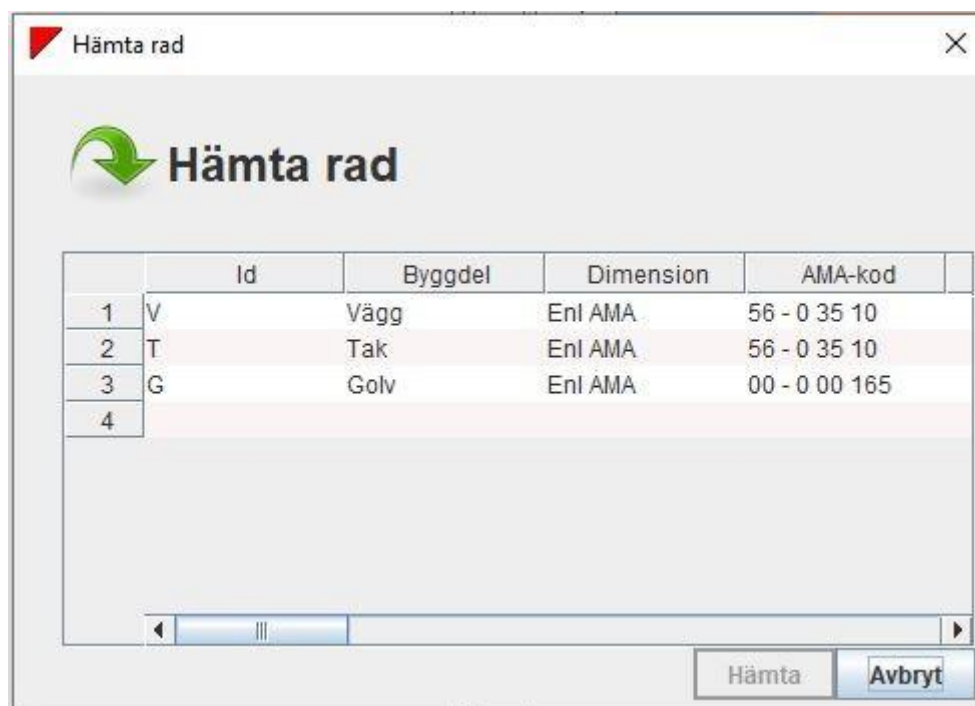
Hämta rad

Hämta rad

| | Id | Byggdel | Dimension | AMA-kod |
|---|---|---|---|---|
| 1 | V | Vägg | Enl AMA | 56 - 0 35 10 |
| 2 | T | Tak | Enl AMA | 56 - 0 35 10 |
| 3 | G | Golv | Enl AMA | 00 - 0 00 165 |
| 4 | | | | |

Hämta Avbryt